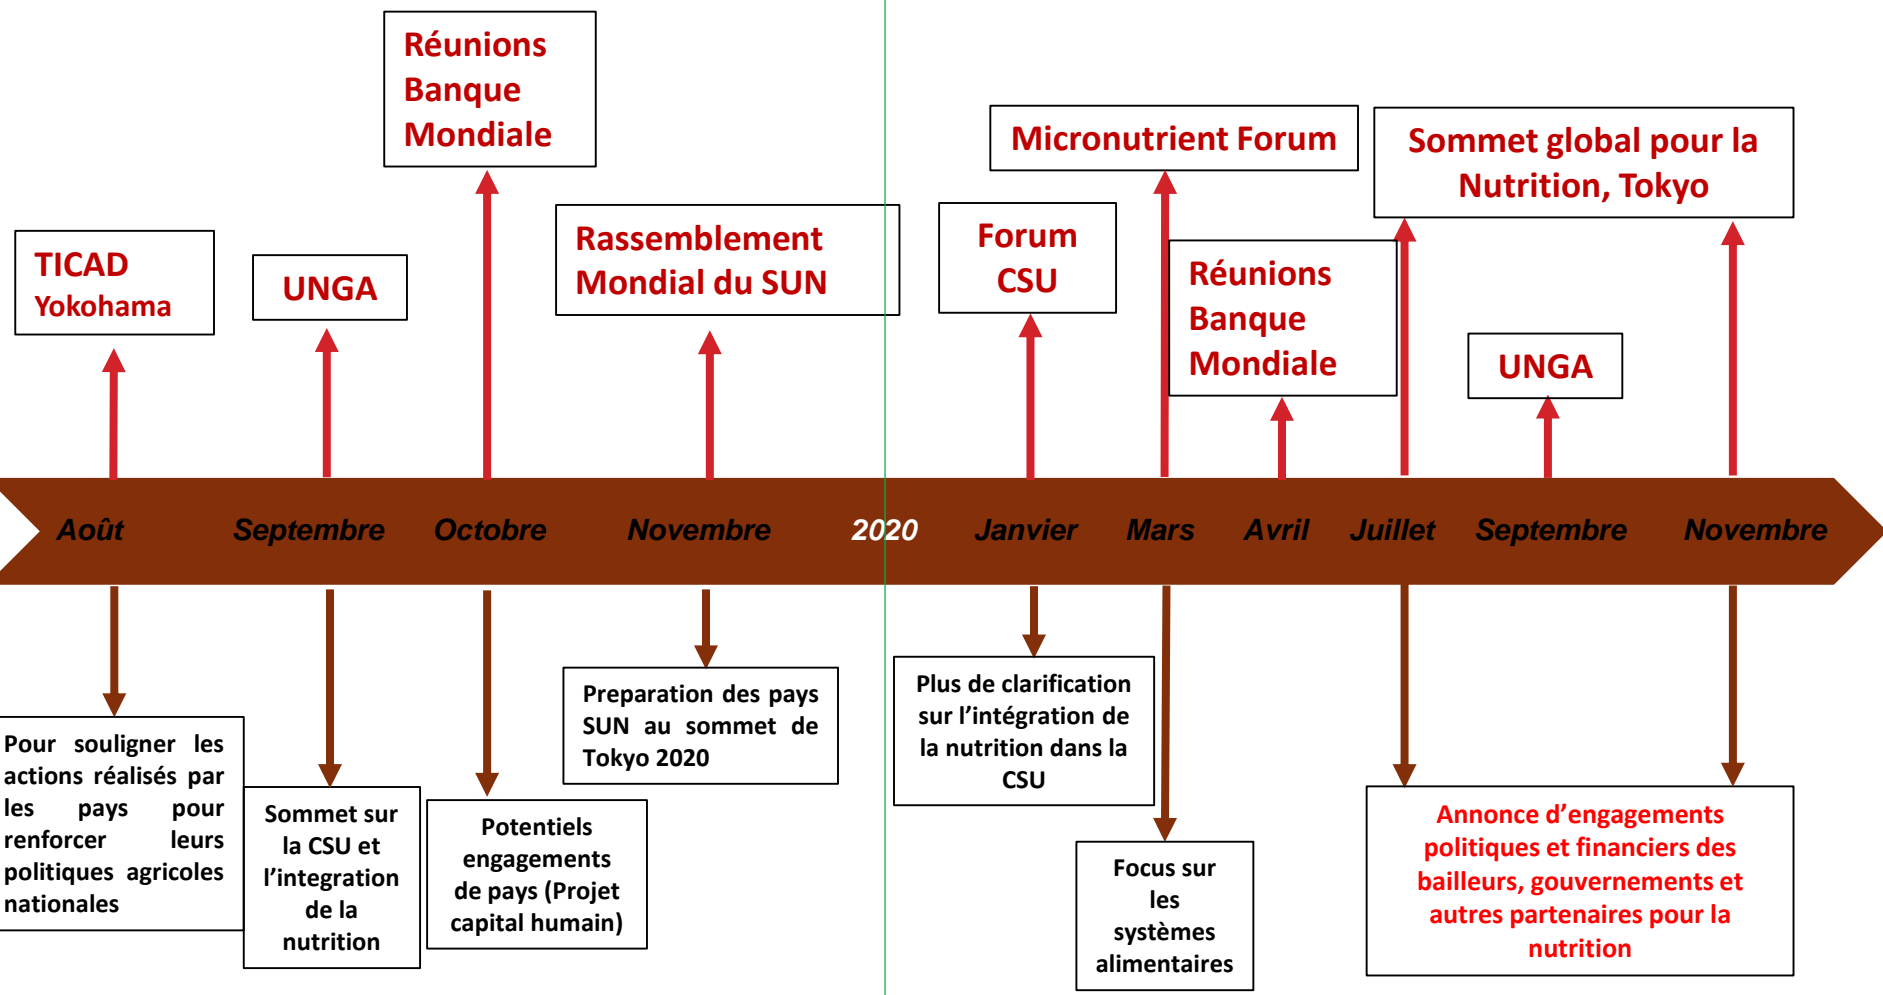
Réunions Banque Mondiale

Micronutrient Forum

Sommet global pour la Nutrition, Tokyo

TICAD Yokohama

UNGA

Rassemblement Mondial du SUN

Forum CSU

Réunions Banque Mondiale

UNGA

Août Septembre Octobre Novembre 2020 Janvier Mars Avril Juillet Septembre Novembre

Pour souligner les actions réalisés par les pays pour renforcer leurs politiques agricoles nationales

Sommet sur la CSU et l'integration de la nutrition

Potentiels engagements de pays (Projet capital humain)

Preparation des pays SUN au sommet de Tokyo 2020

Plus de clarification sur l'intégration de la nutrition dans la CSU

Focus sur les systèmes alimentaires

Annonce d'engagements politiques et financiers des bailleurs, gouvernements et autres partenaires pour la nutrition